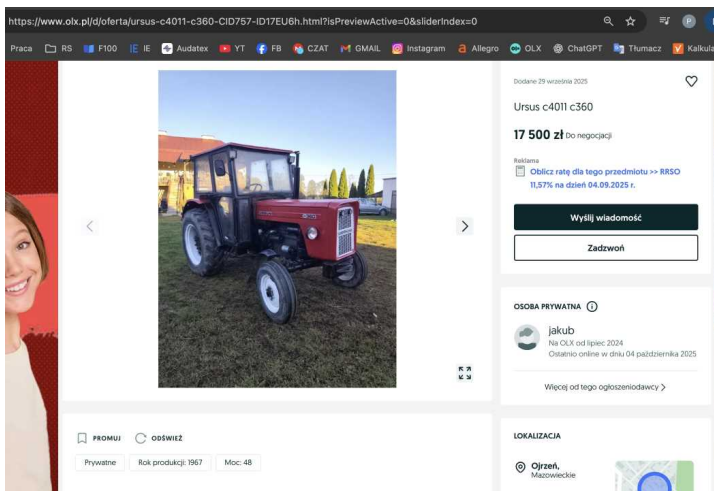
https://www.olx.pl/d/oferta/ursus-c4011-c360-CID757-ID17EU6h.html?isPreviewActive=0&sliderIndex=0

Praca RS F100 IE Audatex YT FB CZAT GMAIL Instagram Allegro OLX ChatGPT Tłumacz Kalkula

Dodane 29 września 2025

Ursus c4011 c360

17 500 zł Do negocjacji

Reklama
Oblicz ratę dla tego przedmiotu >> RRSO 11,57% na dzień 04.09.2025 r.

Wyślij wiadomość

Zadzwoń

OSOBA PRYWATNA

jakub
Na OLX od lipiec 2024
Ostatnio online w dniu 04 października 2025

Więcej od tego ogłoszeniodawcy

PROMUJ ODŚWIEŻ

Prywatne Rok produkcji: 1967 Moc: 48

LOKALIZACJA

Ojrzeń, Mazowieckie